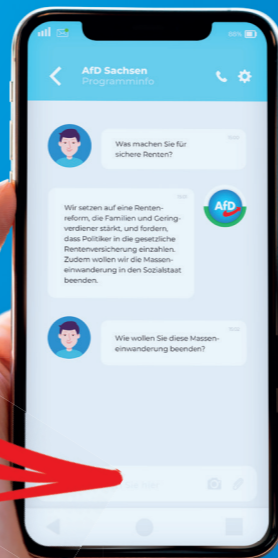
AfD Sachsen
Programminfo

AfD

Was machen Sie für sichere Renten?

Wir setzen auf eine Rentenreform, die Familien und Geringverdiener stärkt, und fordern, dass Politiker in die gesetzliche Rentenversicherung einzahlen. Zudem wollen wir die Masseneinwanderung in den Sozialstaat beenden.

Wie wollen Sie diese Masseneinwanderung beenden?